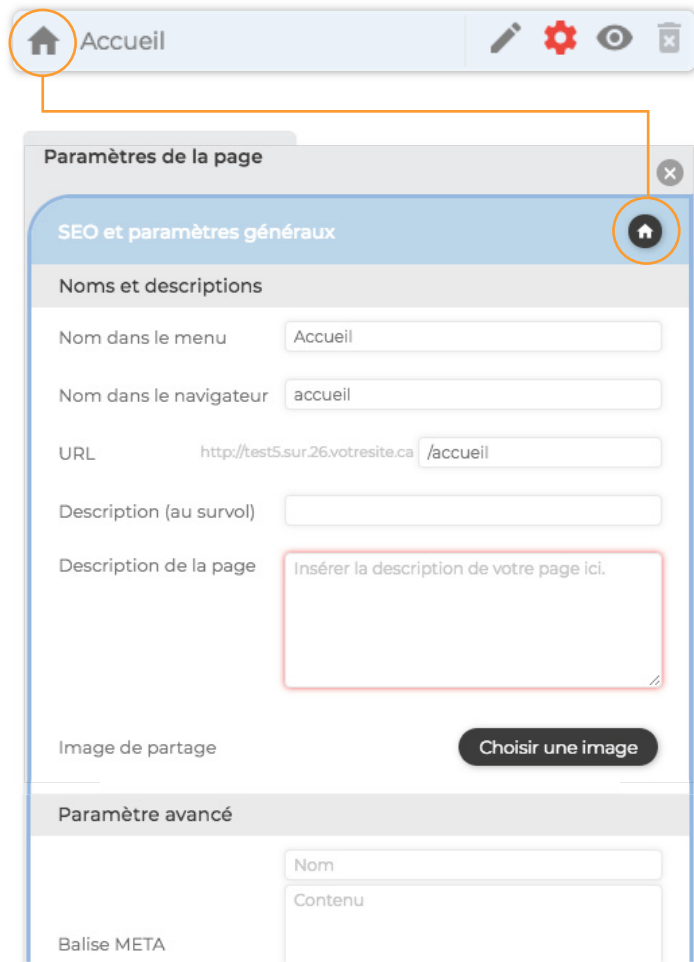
Accueil

Paramètres de la page

SEO et paramètres généraux

Noms et descriptions

Nom dans le menu | Accueil

Nom dans le navigateur | accueil

URL http://test5.sur.26.votresite.ca /accueil

Description (au survol)

Description de la page | Insérer la description de votre page ici.

Image de partage | Choisir une image

Paramètre avancé

Nom

Contenu

Balise META